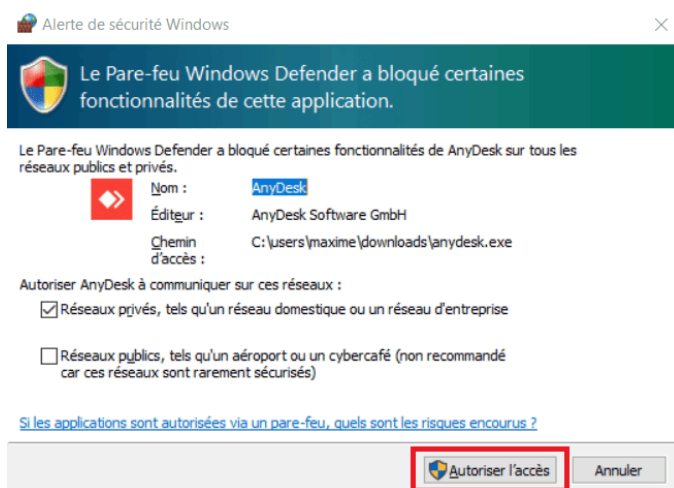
Alerte de sécurité Windows

Le Pare-feu Windows Defender a bloqué certaines fonctionnalités de cette application.

Le Pare-feu Windows Defender a bloqué certaines fonctionnalités de AnyDesk sur tous les réseaux publics et privés.

| Nom : | AnyDesk |
|---|---|
| Éditeur : | AnyDesk Software GmbH |
| Chemin d'accès : | C:\users\maxime\downloads\anydesk.exe |

Autoriser AnyDesk à communiquer sur ces réseaux :

Réseaux privés, tels qu'un réseau domestique ou un réseau d'entreprise

Réseaux publics, tels qu'un aéroport ou un cybercafé (non recommandé car ces réseaux sont rarement sécurisés)

Si les applications sont autorisées via un pare-feu, quels sont les risques encourus ?

Autoriser l'accès Annuler